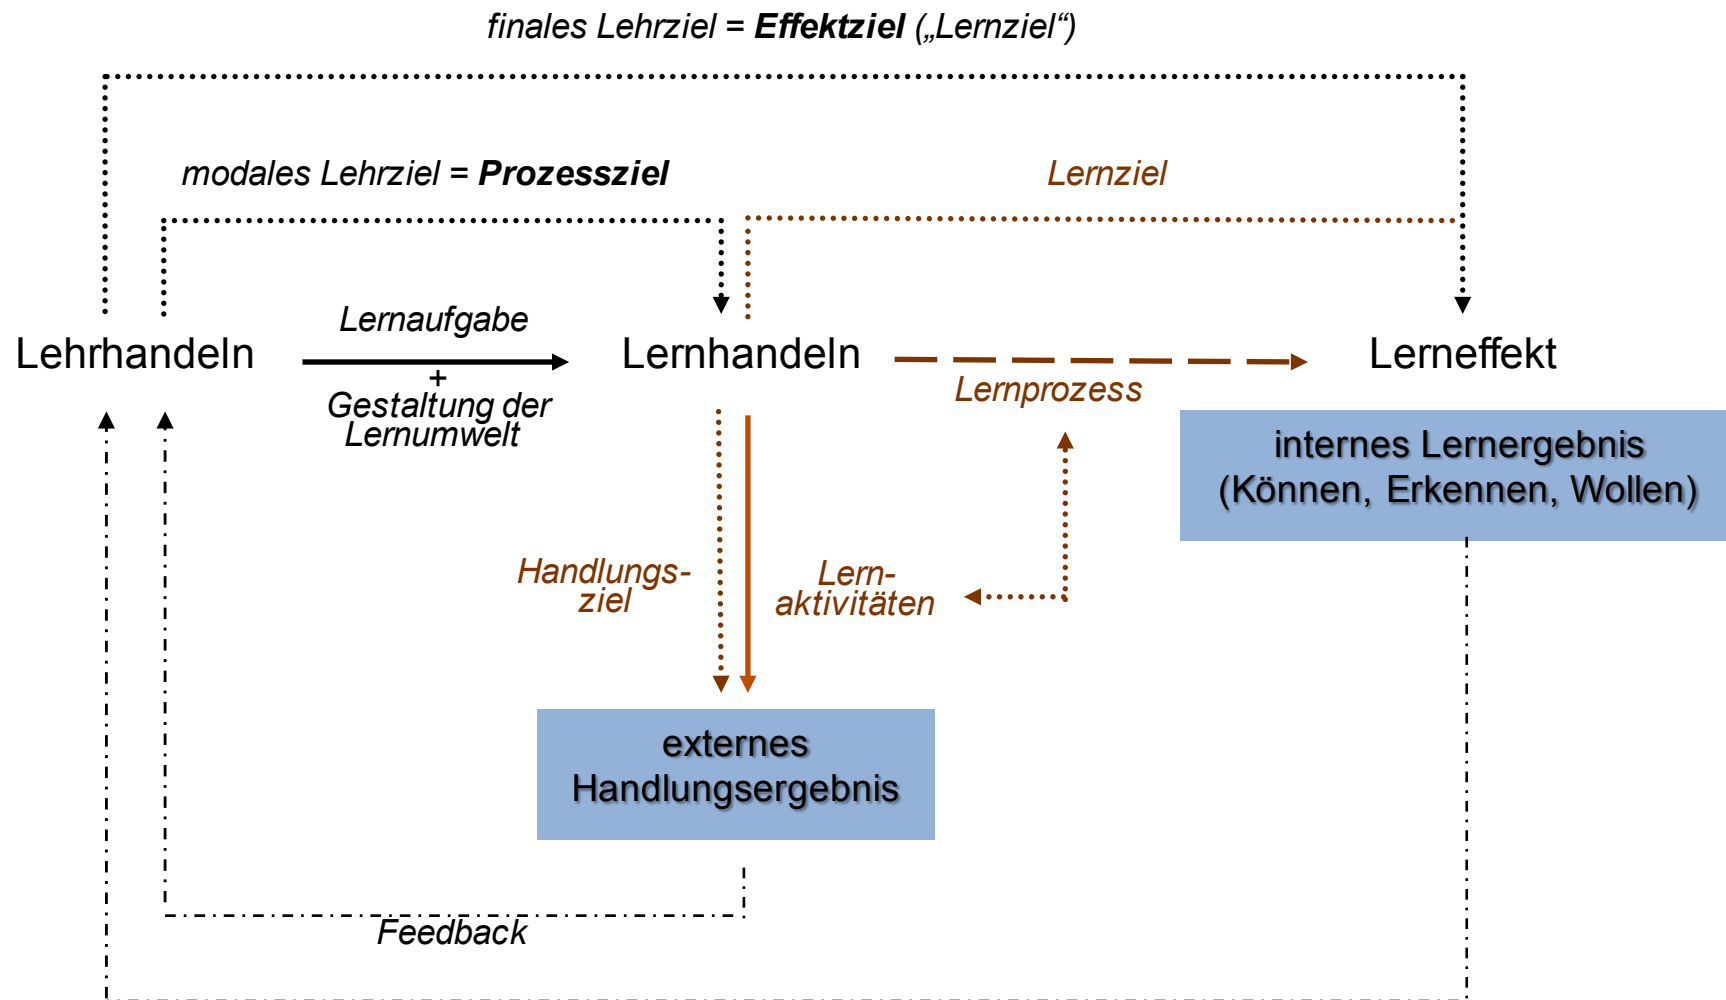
finales Lehrziel = **Effektziel** („Lernziel“)

modales Lehrziel = **Prozessziel**

Lernziel

Lehrhandeln

Lernaufgabe + Gestaltung der Lernumwelt

Lernhandeln

Lernprozess

Lerneffekt

internes Lernergebnis (Können, Erkennen, Wollen)

Handlungsziel

Lernaktivitäten

externes Handlungsergebnis

Feedback